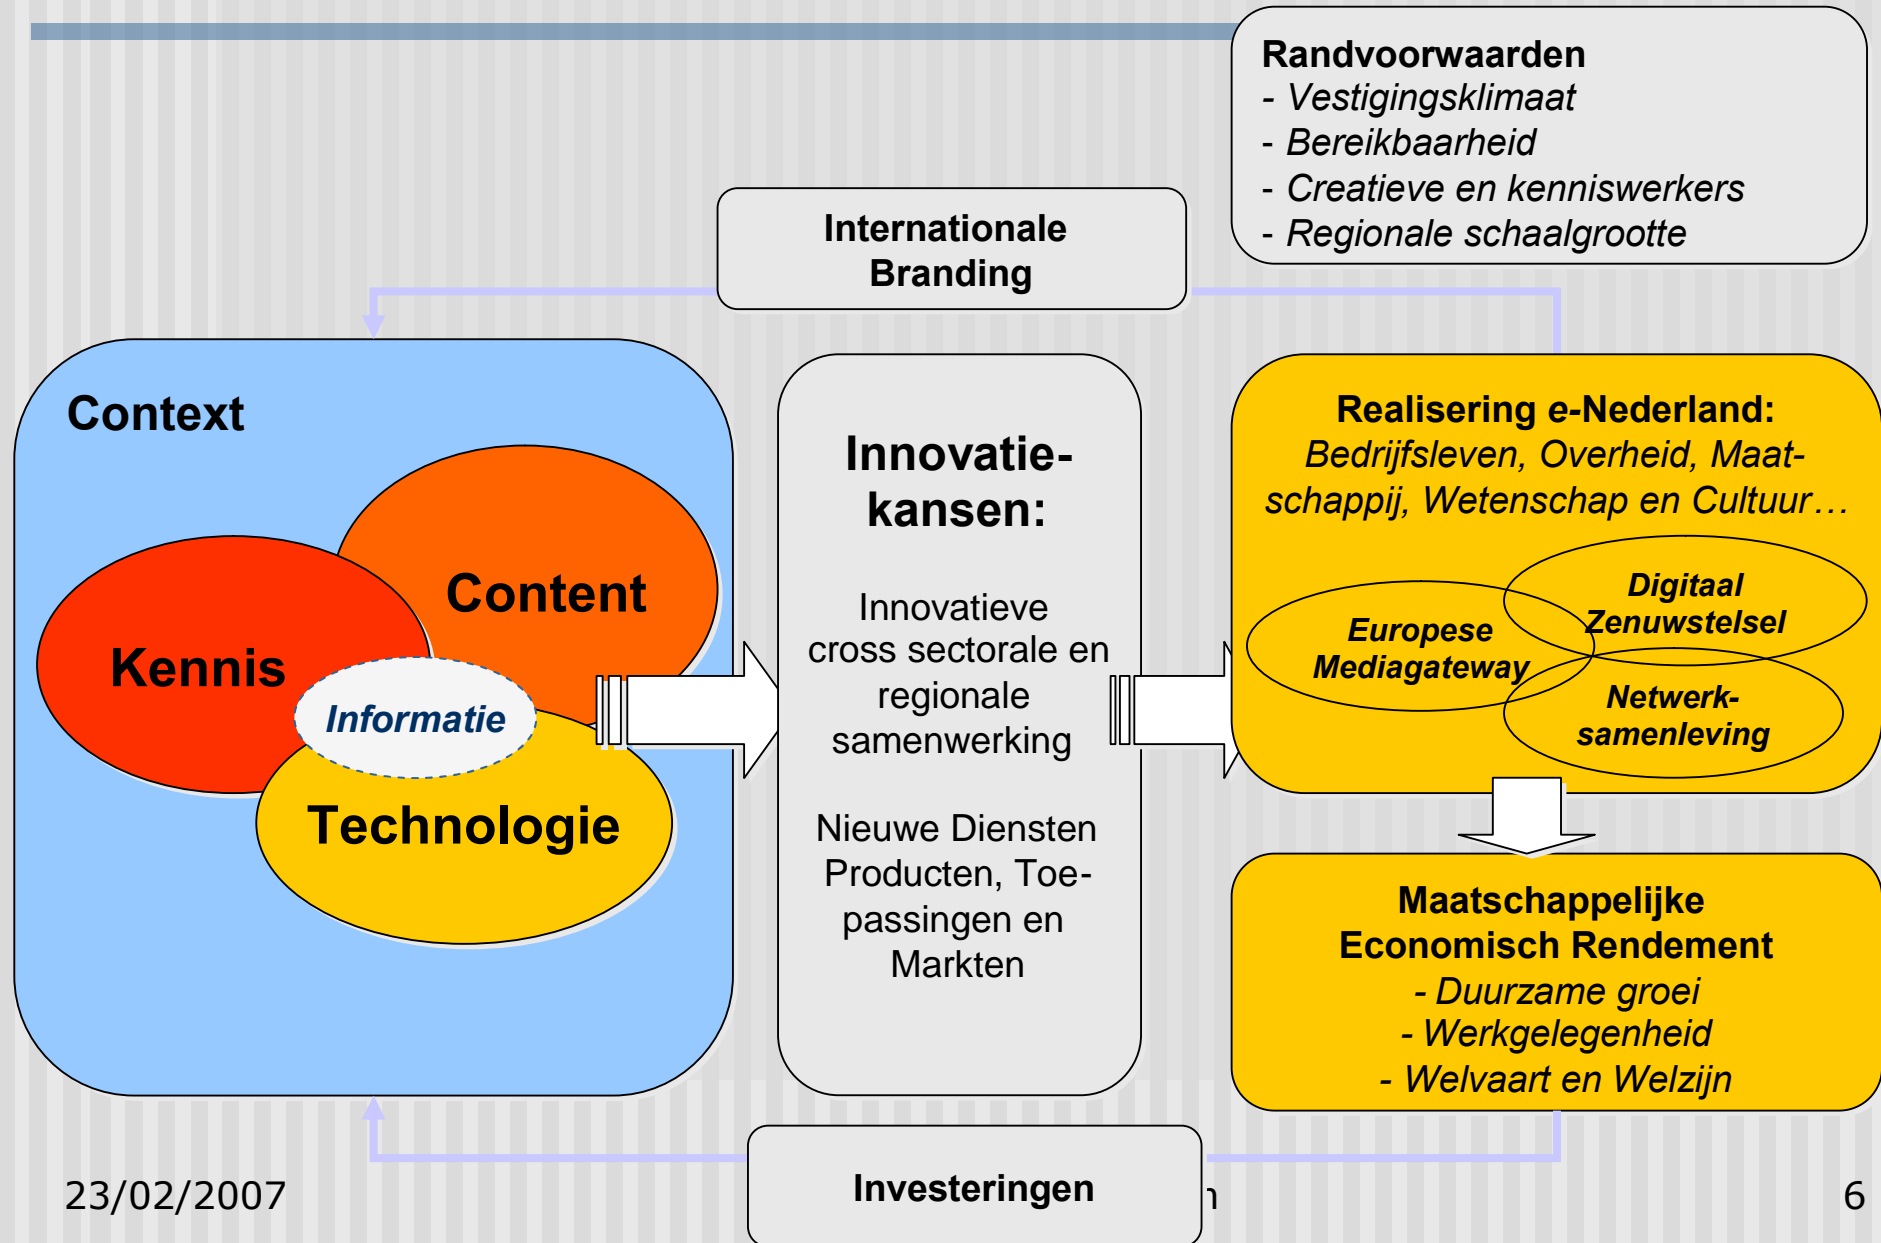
Randvoorwaarden
- Vestigingsklimaat
- Bereikbaarheid
- Creatieve en kenniswerkers
- Regionale schaalgrootte

Internationale Branding

Context

Content

Kennis

Informatie

Technologie

Innovatie-kansen:

Innovatieve cross sectorale en regionale samenwerking

Nieuwe Diensten Producten, Toepassingen en Markten

Realisering e-Nederland:
Bedrijfsleven, Overheid, Maatschappij, Wetenschap en Cultuur…

Digitaal Zenuwstelsel

Europese Mediagateway

Netwerk-samenleving

Maatschappelijke Economisch Rendement
- Duurzame groei
- Werkgelegenheid
- Welvaart en Welzijn

23/02/2007

Investeringen

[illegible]

6